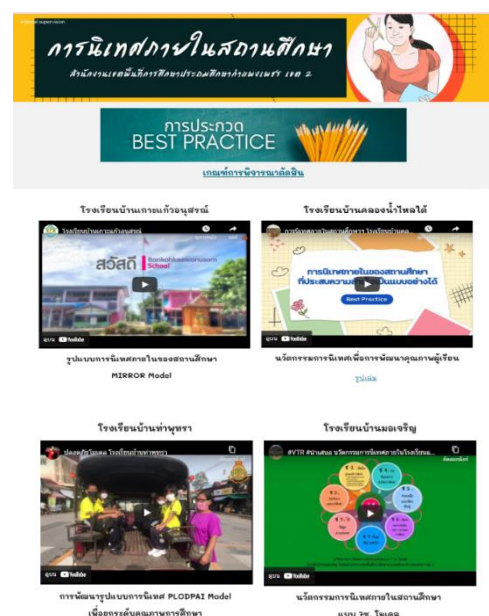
Internal supervision

การนิเทศภายในสถานศึกษา

สำนักงานเขตพื้นที่การศึกษาประถมศึกษากำแพงเพชร เขต 2

การประกวด
BEST PRACTICE

เกณฑ์การพิจารณาตัดสิน

โรงเรียนบ้านการแก้วอนุสรณ์

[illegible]

สวัสดี Bankankaewanusorn School

ดูบน YouTube

รูปแบบการนิเทศภายในของสถานศึกษา MIRROR Model

โรงเรียนบ้านคลองน้ำไหลใต้

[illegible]

การนิเทศภายในของสถานศึกษา ที่ประสบความสำเร็จ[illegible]

Best Practice

ดูบน YouTube

นวัตกรรมการนิเทศเพื่อการพัฒนาคุณภาพผู้เรียน

รูปเล่ม

โรงเรียนบ้านท่าพุทรา

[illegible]

ดูบน YouTube

การพัฒนารูปแบบการนิเทศ PLODPAI Model เพื่อยกระดับคุณภาพการศึกษา

โรงเรียนบ้านมอเจริญ

#VTR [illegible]

ดูบน YouTube

นวัตกรรมการนิเทศภายในสถานศึกษา แบบ 3S โมเดล